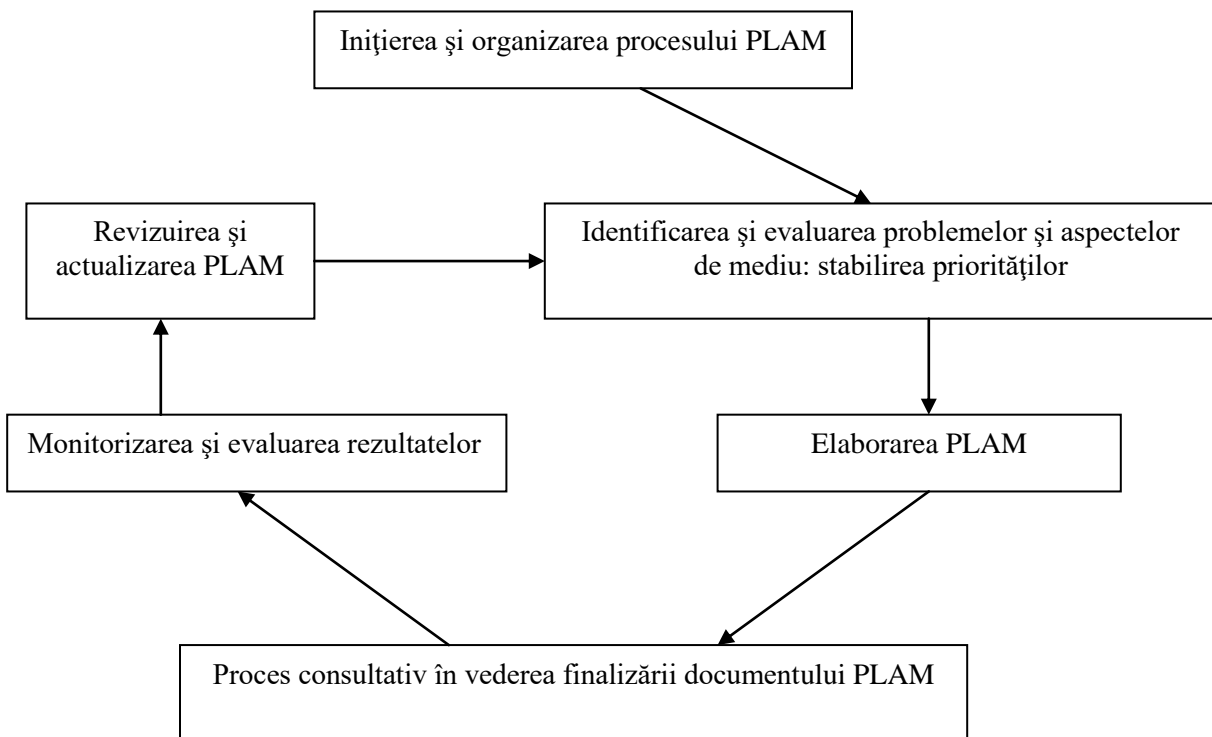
Iniţierea şi organizarea procesului PLAM

Revizuirea şi actualizarea PLAM

Identificarea şi evaluarea problemelor şi aspectelor de mediu: stabilirea priorităţilor

Monitorizarea şi evaluarea rezultatelor

Elaborarea PLAM

Proces consultativ în vederea finalizării documentului PLAM